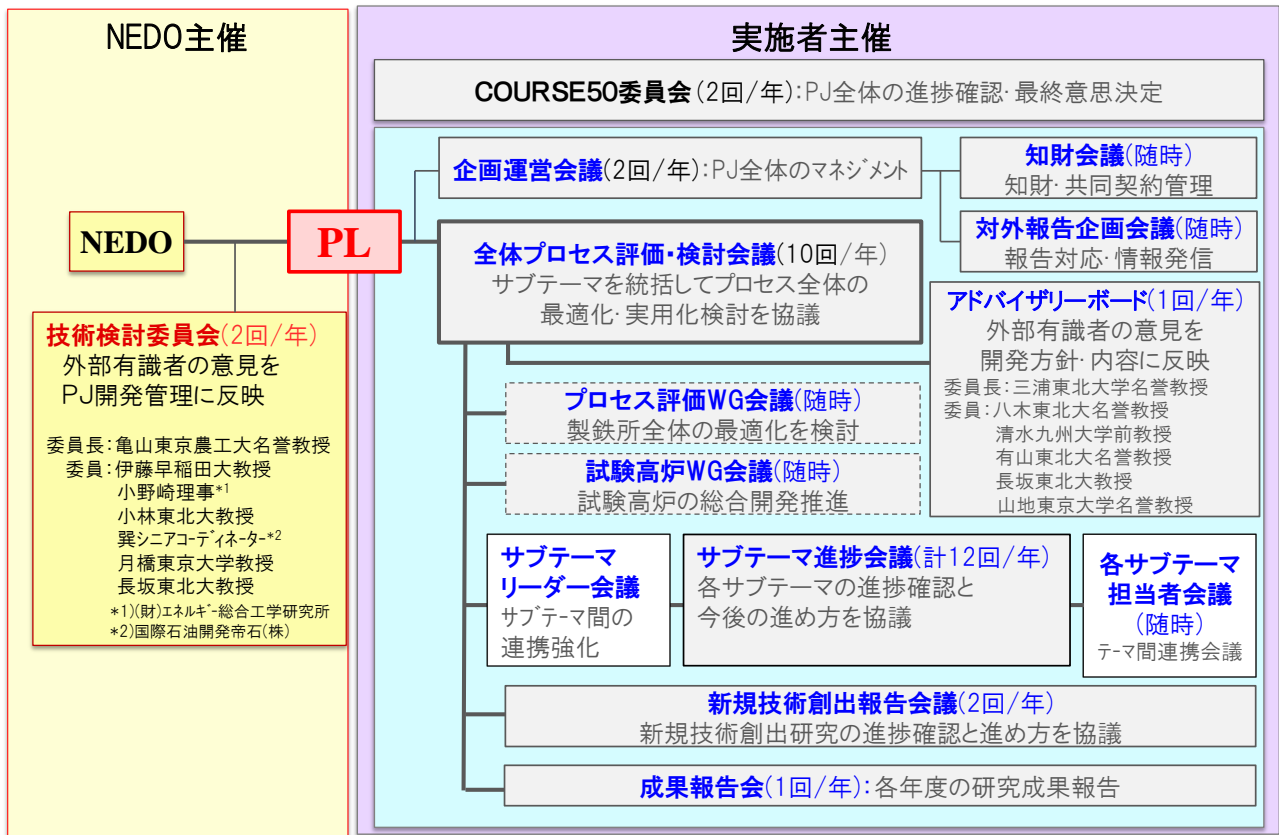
NEDO主催

NEDO

PL

技術検討委員会(2回/年)
外部有識者の意見を
PJ開発管理に反映

委員長:亀山東京農工大名誉教授
委員:伊藤早稲田大教授
小野崎理事*1
小林東北大教授
巽シニアコーディネーター*2
月橋東京大学教授
長坂東北大教授
*1)(財)エネルギー総合工学研究所
*2)国際石油開発帝石(株)

実施者主催

COURSE50委員会(2回/年):PJ全体の進捗確認・最終意思決定

企画運営会議(2回/年):PJ全体のマネジメント

知財会議(随時)
知財・共同契約管理

対外報告企画会議(随時)
報告対応・情報発信

全体プロセス評価・検討会議(10回/年)
サブテーマを統括してプロセス全体の
最適化・実用化検討を協議

アドバイザリーボード(1回/年)
外部有識者の意見を
開発方針・内容に反映
委員長:三浦東北大学名誉教授
委員:八木東北大名誉教授
清水九州大学前教授
有山東北大名誉教授
長坂東北大教授
山地東京大学名誉教授

プロセス評価WG会議(随時)
製鉄所全体の最適化を検討

試験高炉WG会議(随時)
試験高炉の総合開発推進

サブテーマ
リーダー会議
サブテーマ間の
連携強化

サブテーマ進捗会議(計12回/年)
各サブテーマの進捗確認と
今後の進め方を協議

各サブテーマ
担当者会議
(随時)
テーマ間連携会議

新規技術創出報告会議(2回/年)
新規技術創出研究の進捗確認と進め方を協議

成果報告会(1回/年):各年度の研究成果報告